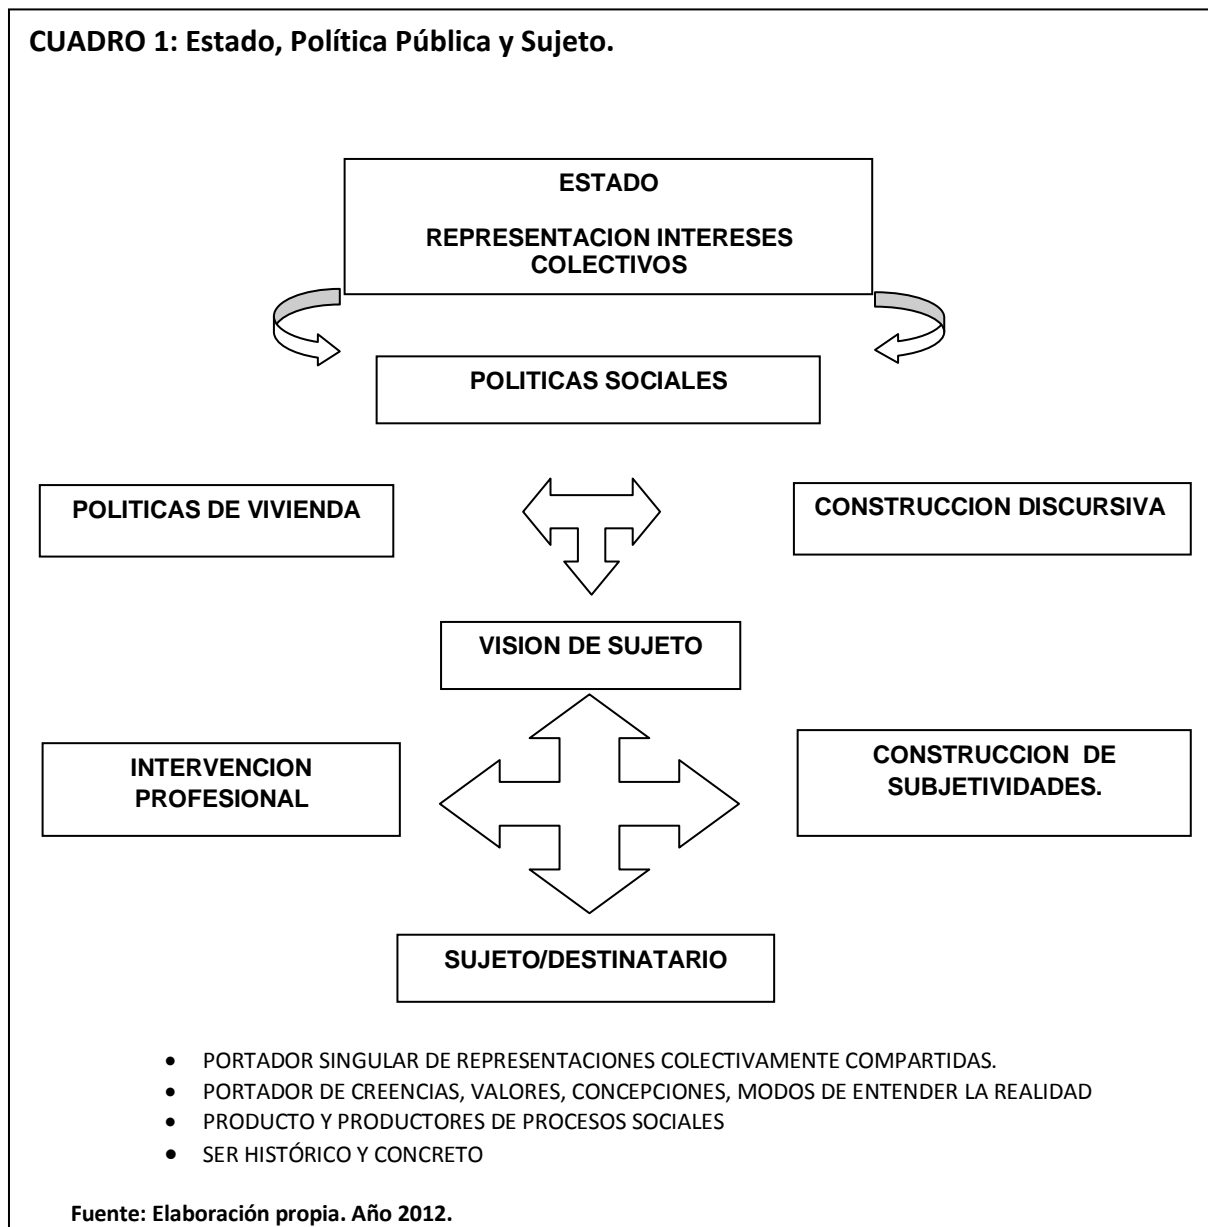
CUADRO 1: Estado, Política Pública y Sujeto.

ESTADO

REPRESENTACION INTERESES COLECTIVOS

POLITICAS SOCIALES

POLITICAS DE VIVIENDA

CONSTRUCCION DISCURSIVA

VISION DE SUJETO

INTERVENCION PROFESIONAL

CONSTRUCCION DE SUBJETIVIDADES.

SUJETO/DESTINATARIO

- PORTADOR SINGULAR DE REPRESENTACIONES COLECTIVAMENTE COMPARTIDAS.
- PORTADOR DE CREENCIAS, VALORES, CONCEPCIONES, MODOS DE ENTENDER LA REALIDAD
- PRODUCTO Y PRODUCTORES DE PROCESOS SOCIALES
- SER HISTÓRICO Y CONCRETO

Fuente: Elaboración propia. Año 2012.